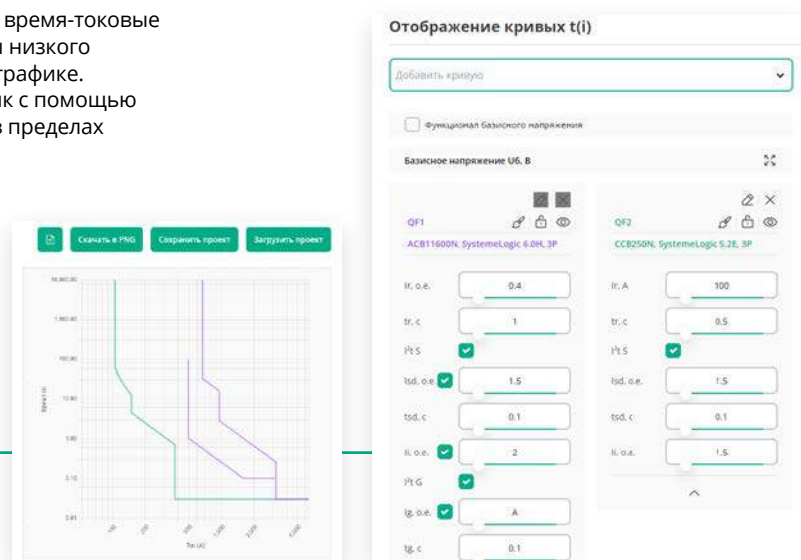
время-токовые
низкого
графике.
ик с помощью
в пределах

Скачать в PNG Сохранить проект Загрузить проект

10 000.00
1 000.00
100.00
10.00
1.00
0.10
0.01

Время (с)

Ток (А)

Отображение кривых t(i)

Добавить кривую

Функционал базисного напряжения

Базисное напряжение Uб, В

QF1
ACB11600N, SystemeLogic 6.0H, 3P

Ir, o.e. 0.4
tr, c 1
I²t S
Isd, o.e 1.5
tsd, c 0.1
Ii, o.e. 2
I²t G
Ig, o.e. A
tg, c 0.1

QF2
CCB250N, SystemeLogic 5.2E, 3P

Ir, A 100
tr, c 0.5
I²t S
Isd, o.e. 1.5
tsd, c 0.1
Ii, o.e. 1.5